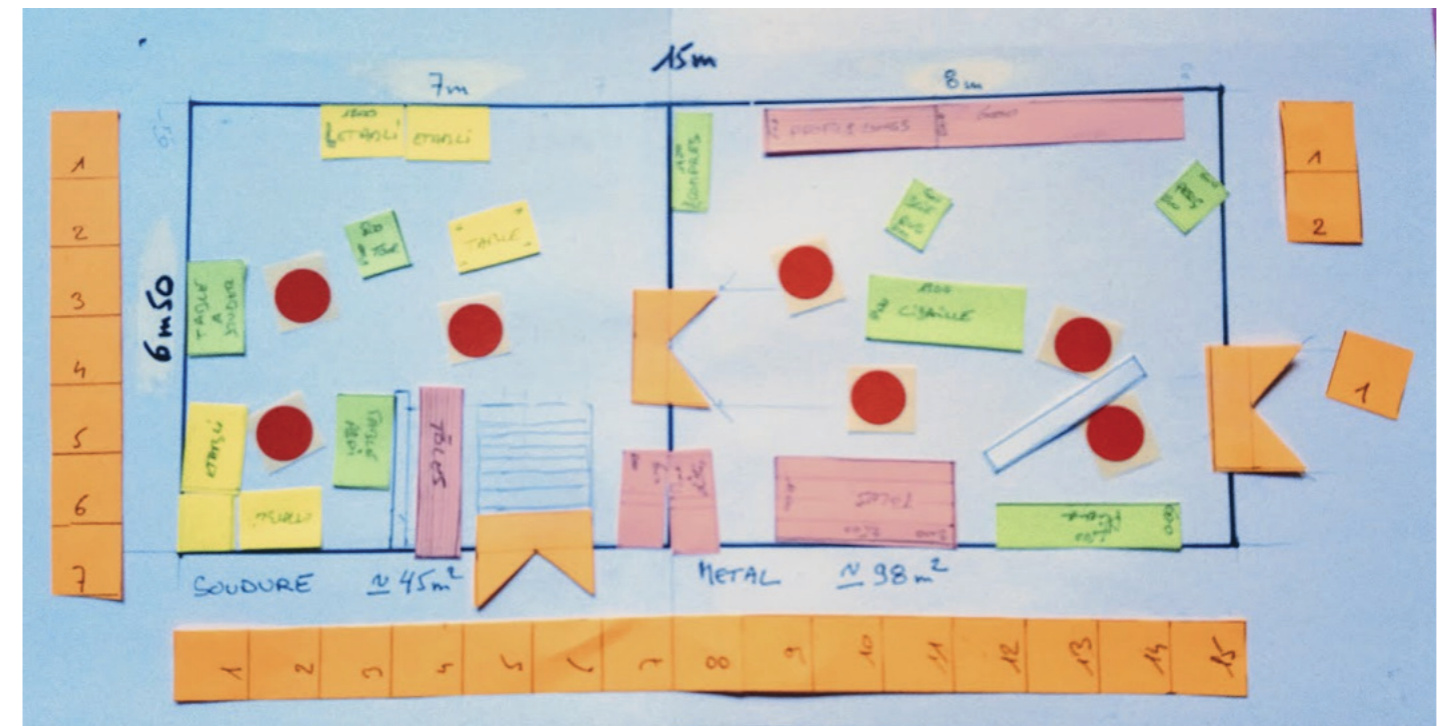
15m

7m

8m

6m50

1
2
3
4
5
6
7

1
2

1

ETABLI
ETABLI
TABLE
TABLE A SOUDER
ETABLI
ETABLI
TABLE
TOLES
TOLES
CISAILLE
PROFILE

SOUDURE $\simeq 45m^2$

METAL $\simeq 98m^2$

1
2
3
4
5
6
7
8
9
10
11
12
13
14
15